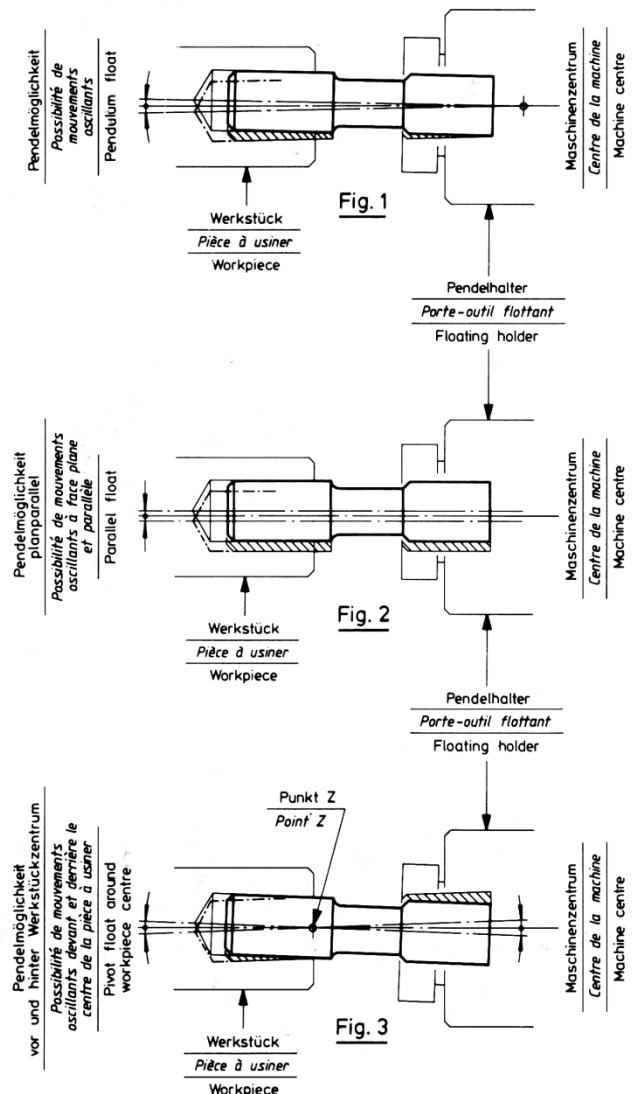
Pendelmöglichkeit

Possibilité de mouvements oscillants

Pendulum float

Maschinenzentrum

Centre de la machine

Machine centre

Werkstück

Pièce à usiner

Workpiece

Fig. 1

Pendelhalter

Porte-outil flottant

Floating holder

Pendelmöglichkeit planparallel

Possibilité de mouvements oscillants à face plane et parallèle

Parallel float

Maschinenzentrum

Centre de la machine

Machine centre

Werkstück

Pièce à usiner

Workpiece

Fig. 2

Pendelhalter

Porte-outil flottant

Floating holder

Pendelmöglichkeit vor und hinter Werkstückzentrum

Possibilité de mouvements oscillants devant et derrière le centre de la pièce à usiner

Pivot float around workpiece centre

Punkt Z

Point Z

Maschinenzentrum

Centre de la machine

Machine centre

Werkstück

Pièce à usiner

Workpiece

Fig. 3